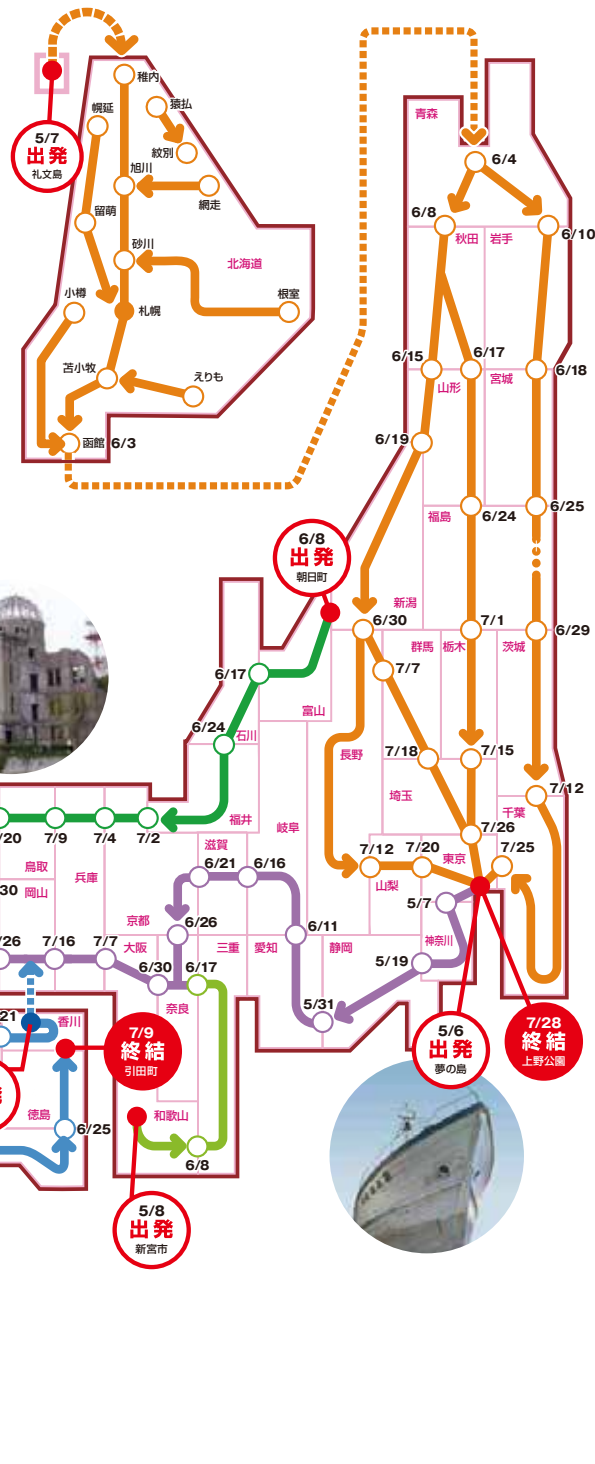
5/7
出発
礼文島

稚内
幌延
猿払
紋別
旭川
網走
留萌
砂川
北海道
小樽
札幌
根室
苫小牧
えりも
函館 6/3

青森
6/4
6/8
6/10
秋田
岩手
6/15
6/17
6/18
山形
宮城
6/19
福島
6/24
6/25
6/8
出発
朝日町
新潟
6/30
6/29
7/1
群馬
栃木
茨城
6/17
7/7
富山
6/24
石川
長野
7/18
7/15
7/12
埼玉
千葉
福井
岐阜
7/26
7/20
7/9
7/4
7/2
7/12
7/20
東京
7/25
6/21
6/16
滋賀
山梨
鳥取
5/7
30
岡山
兵庫
京都
6/26
6/11
神奈川
26
7/16
7/7
大阪
6/30
6/17
三重
愛知
静岡
5/19
21
香川
奈良
5/31
7/9
終結
引田町
5/6
出発
夢の島
7/28
終結
上野公園
徳島
6/25
和歌山
6/8
5/8
出発
新宮市